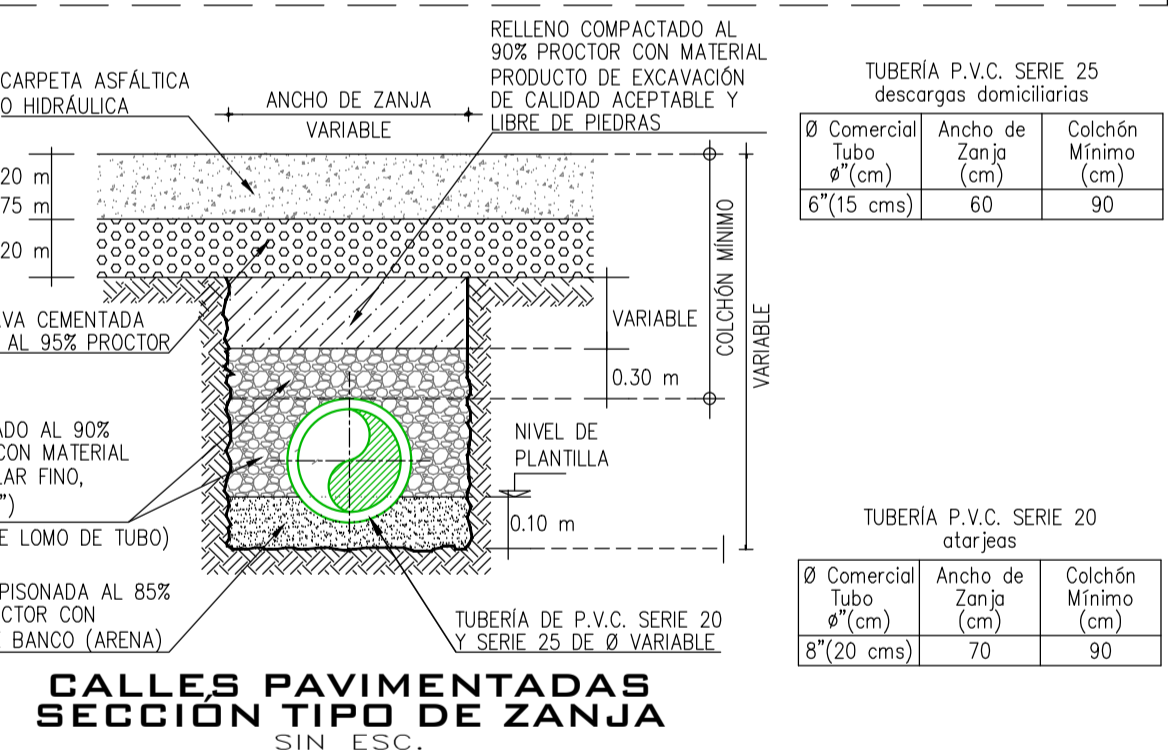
CARPETA ASFÁLTICA
O HIDRÁULICA

ANCHO DE ZANJA
VARIABLE

RELLENO COMPACTADO AL 90% PROCTOR CON MATERIAL PRODUCTO DE EXCAVACIÓN DE CALIDAD ACEPTABLE Y LIBRE DE PIEDRAS

20 m
75 m
20 m

VA CEMENTADA
AL 95% PROCTOR

ADO AL 90%
CON MATERIAL
LAR FINO,
")
E LOMO DE TUBO)

PISONADA AL 85%
CTOR CON
BANCO (ARENA)

VARIABLE
0.30 m
COLCHÓN MÍNIMO
VARIABLE

NIVEL DE
PLANTILLA

0.10 m

TUBERÍA DE P.V.C. SERIE 20
Y SERIE 25 DE Ø VARIABLE

TUBERÍA P.V.C. SERIE 25
descargas domiciliarias

| Ø Comercial Tubo ø"(cm) | Ancho de Zanja (cm) | Colchón Mínimo (cm) |
|---|---|---|
| 6"(15 cms) | 60 | 90 |

TUBERÍA P.V.C. SERIE 20
atarjeas

| Ø Comercial Tubo ø"(cm) | Ancho de Zanja (cm) | Colchón Mínimo (cm) |
|---|---|---|
| 8"(20 cms) | 70 | 90 |

CALLES PAVIMENTADAS
SECCIÓN TIPO DE ZANJA
SIN ESC.